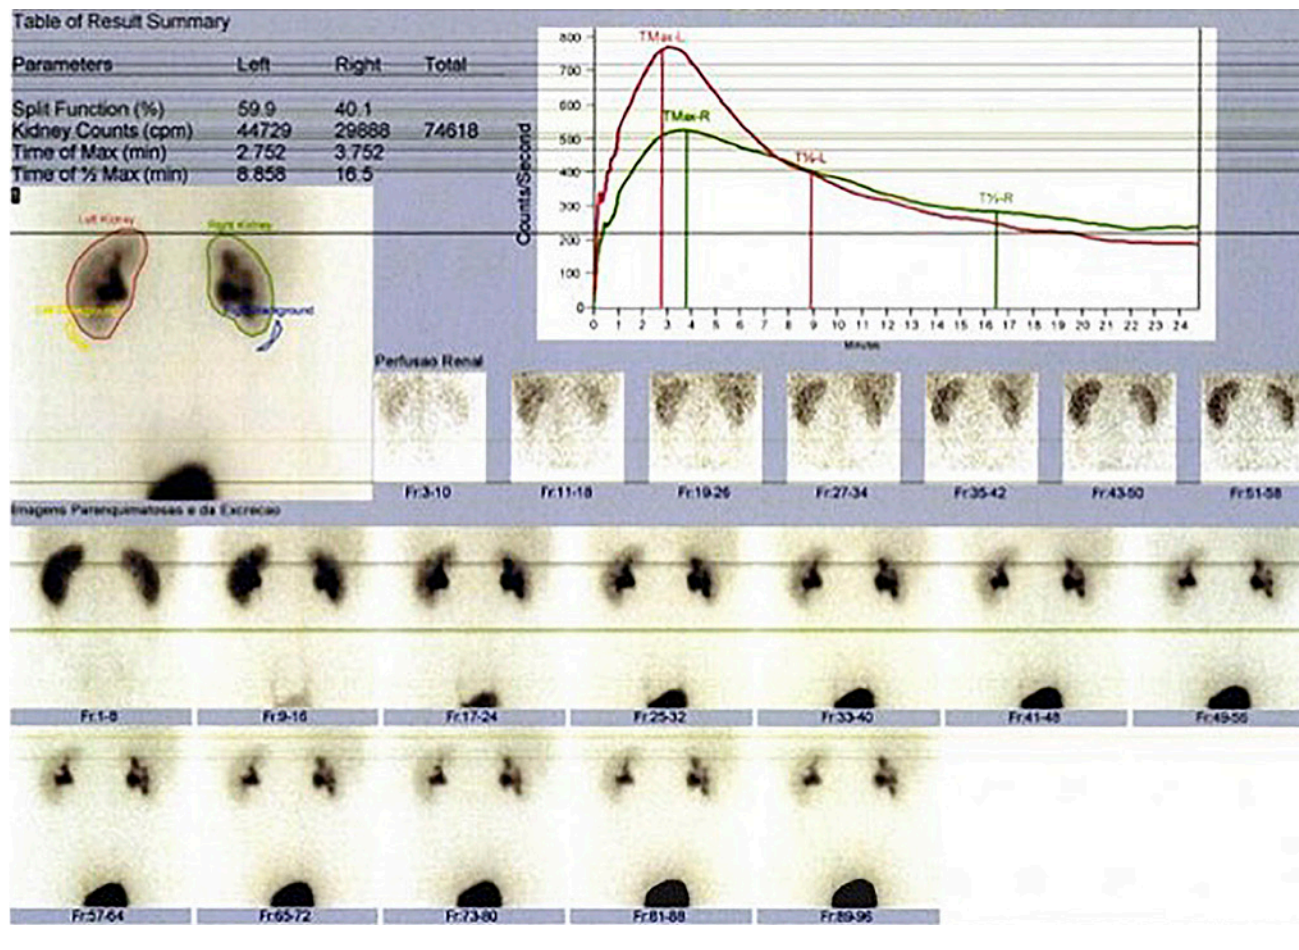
Table of Result Summary

| Parameters | Left | Right | Total |
|---|---|---|---|
| Split Function (%) | 59.9 | 40.1 | |
| Kidney Counts (cpm) | 44729 | 29888 | 74618 |
| Time of Max (min) | 2.752 | 3.752 | |
| Time of ½ Max (min) | 8.858 | 16.5 | |

Left Kidney
Right Kidney
Left Background
Right Background

TMax-L
TMax-R
T½-L
T½-R
Counts/Second
800
700
600
500
400
300
200
100
0
0 1 2 3 4 5 6 7 8 9 10 11 12 13 14 15 16 17 18 19 20 21 22 23 24
Minutes

Perfusao Renal
Fr:3-10 Fr:11-18 Fr:19-26 Fr:27-34 Fr:35-42 Fr:43-50 Fr:51-58

Imagens Parenquimatosas e da Excrecao
Fr:1-8 Fr:9-16 Fr:17-24 Fr:25-32 Fr:33-40 Fr:41-48 Fr:49-56
Fr:57-64 Fr:65-72 Fr:73-80 Fr:81-88 Fr:89-96